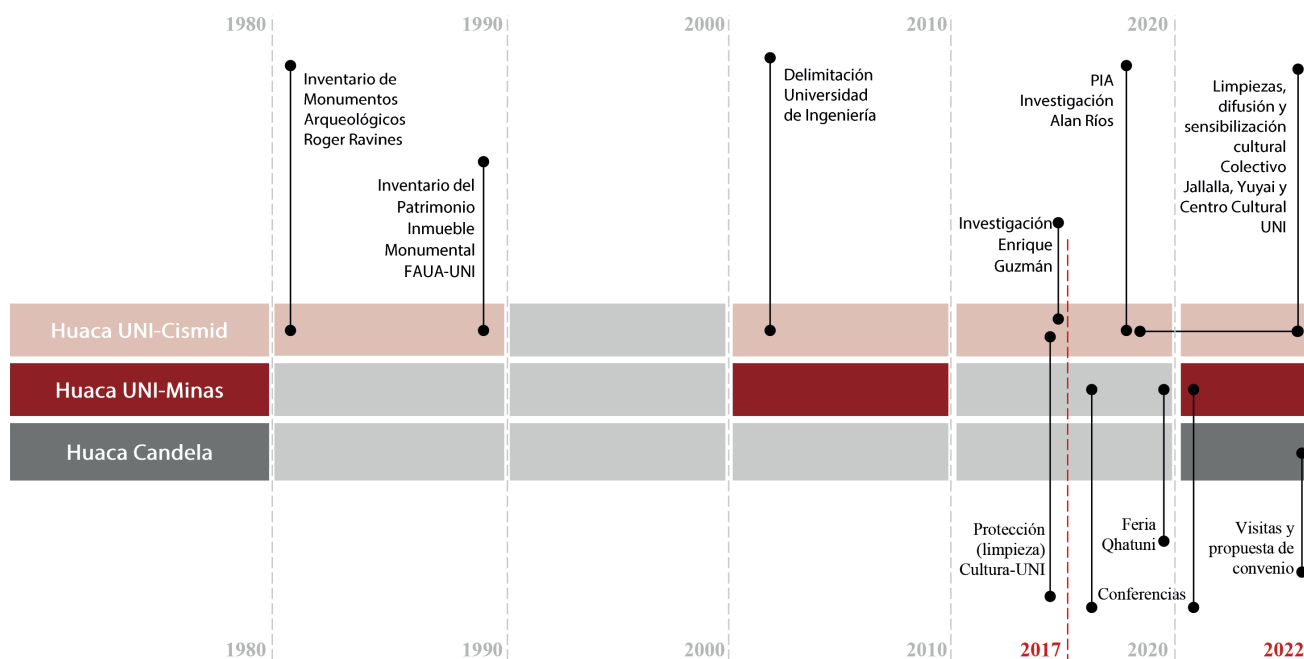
1980 1990 2000 2010 2020

Inventario de Monumentos Arqueológicos Roger Ravines

Inventario del Patrimonio Inmueble Monumental FAUA-UNI

Delimitación Universidad de Ingeniería

Investigación Enrique Guzmán

PIA Investigación Alan Ríos

Limpiezas, difusión y sensibilización cultural Colectivo Jallalla, Yuyai y Centro Cultural UNI

Huaca UNI-Cismid

Huaca UNI-Minas

Huaca Candela

Protección (limpieza) Cultura-UNI

Conferencias

Feria Qhatuni

Visitas y propuesta de convenio

1980 1990 2000 2010 2017 2020 2022